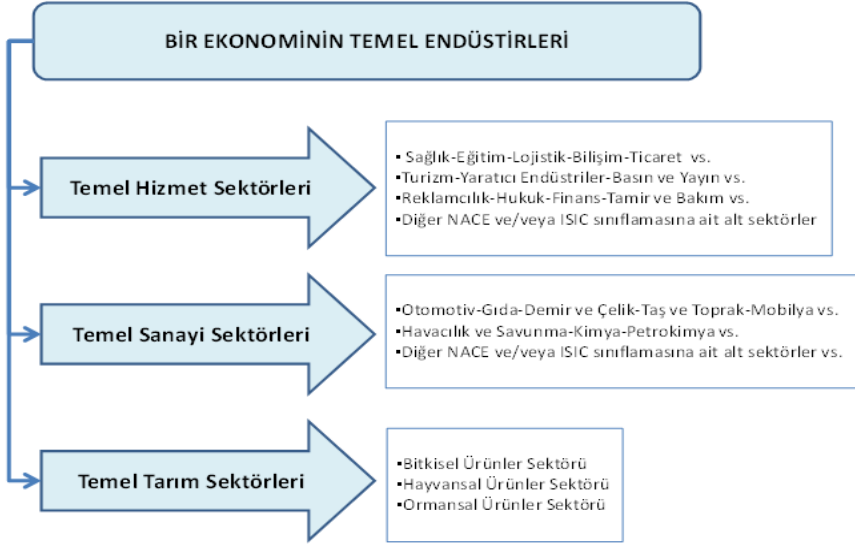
BİR EKONOMİNİN TEMEL ENDÜSTİRLERİ

Temel Hizmet Sektörleri

• Sağlık-Eğitim-Lojistik-Bilişim-Ticaret vs.
• Turizm-Yaratıcı Endüstriler-Basın ve Yayın vs.
• Reklamcılık-Hukuk-Finans-Tamir ve Bakım vs.
• Diğer NACE ve/veya ISIC sınıflamasına ait alt sektörler

Temel Sanayi Sektörleri

• Otomotiv-Gıda-Demir ve Çelik-Taş ve Toprak-Mobilya vs.
• Havacılık ve Savunma-Kimya-Petrokimya vs.
• Diğer NACE ve/veya ISIC sınıflamasına ait alt sektörler vs.

Temel Tarım Sektörleri

• Bitkisel Ürünler Sektörü
• Hayvansal Ürünler Sektörü
• Ormansal Ürünler Sektörü